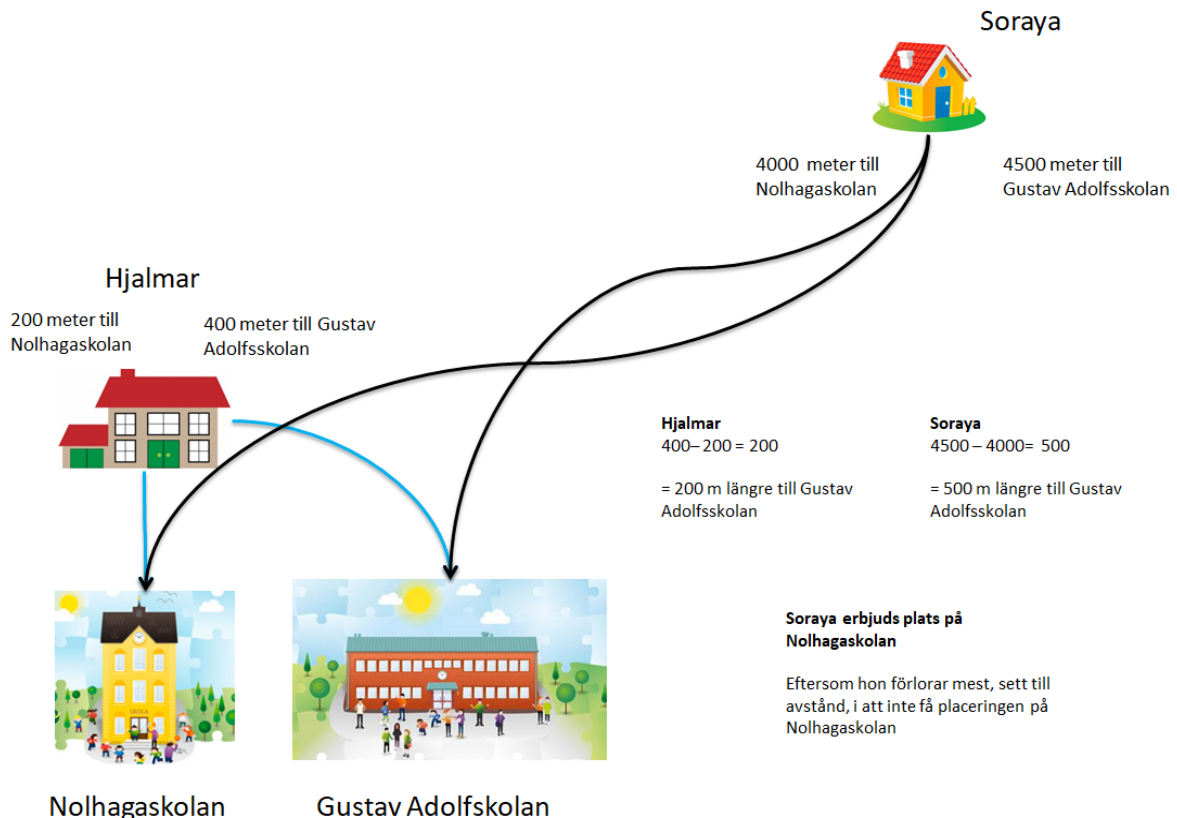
Soraya

4000 meter till Nolhagaskolan

4500 meter till Gustav Adolfsskolan

Hjalmar

200 meter till Nolhagaskolan

400 meter till Gustav Adolfsskolan

**Hjalmar**
400– 200 = 200

= 200 m längre till Gustav Adolfsskolan

**Soraya**
4500 – 4000= 500

= 500 m längre till Gustav Adolfsskolan

SKOLA

**Soraya erbjuds plats på Nolhagaskolan**

Eftersom hon förlorar mest, sett till avstånd, i att inte få placeringen på Nolhagaskolan

Nolhagaskolan

Gustav Adolfskolan